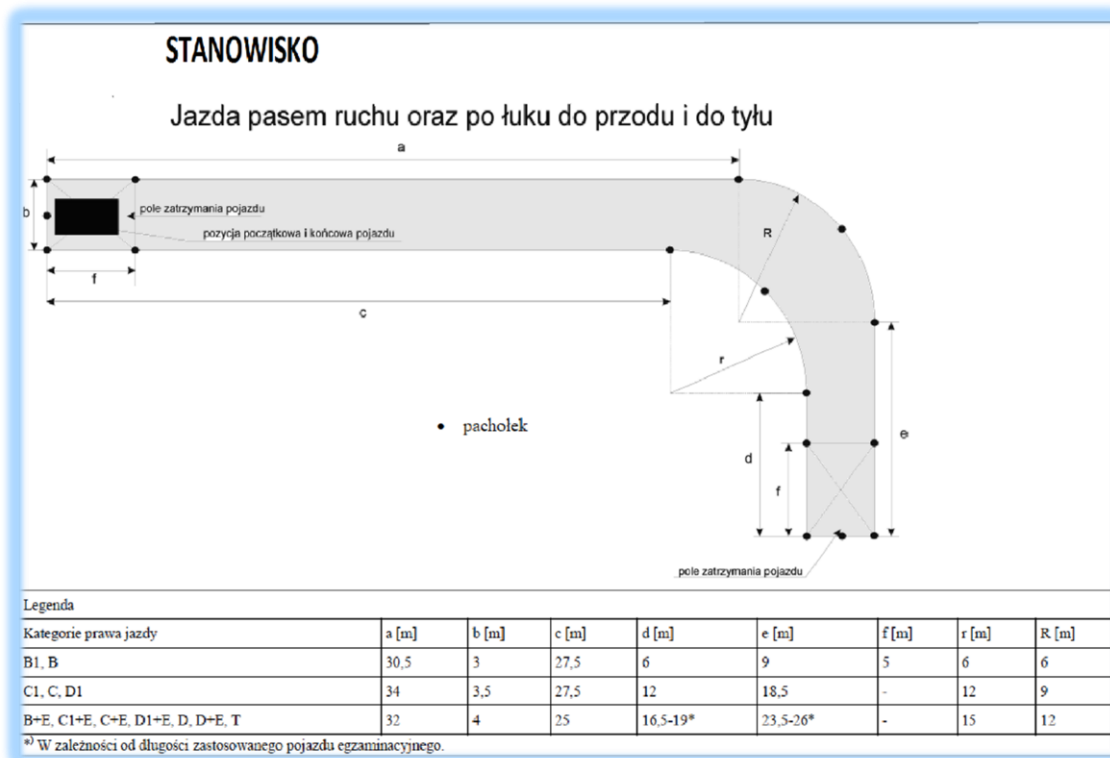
STANOWISKO

Jazda pasem ruchu oraz po łuku do przodu i do tyłu

a

b

pole zatrzymania pojazdu

pozycja początkowa i końcowa pojazdu

R

f

c

r

pachołek

e

d

f

pole zatrzymania pojazdu

Legenda

| Kategorie prawa jazdy | a [m] | b [m] | c [m] | d [m] | e [m] | f [m] | r [m] | R [m] |
|---|---|---|---|---|---|---|---|---|
| B1, B | 30,5 | 3 | 27,5 | 6 | 9 | 5 | 6 | 6 |
| C1, C, D1 | 34 | 3,5 | 27,5 | 12 | 18,5 | - | 12 | 9 |
| B+E, C1+E, C+E, D1+E, D, D+E, T | 32 | 4 | 25 | 16,5-19* | 23,5-26* | - | 15 | 12 |

*) W zależności od długości zastosowanego pojazdu egzaminacyjnego.